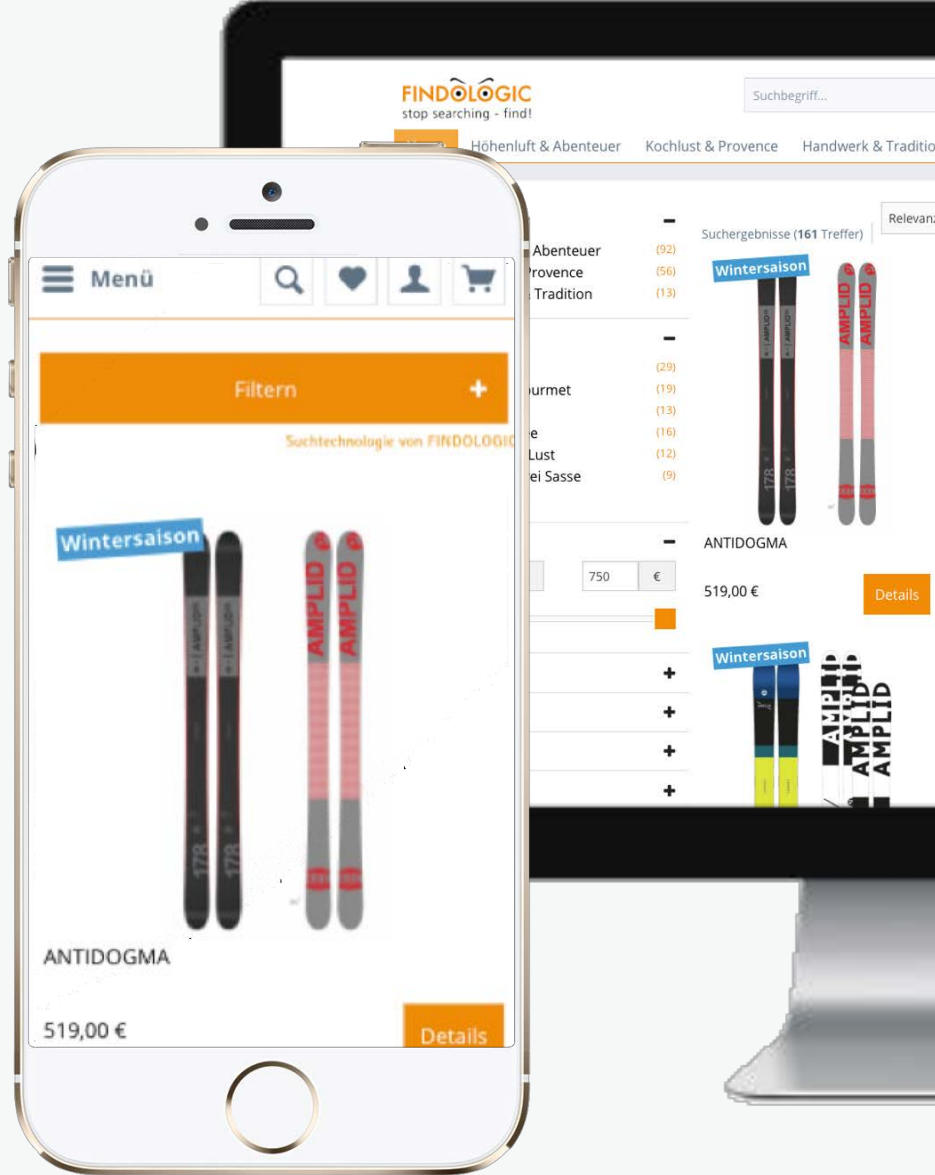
FINDOLOGIC
stop searching - find!

Suchbegriff...

Höhenluft & Abenteuer
Kochlust & Provence
Handwerk & Traditio

Abenteuer (92)
Provence (56)
Tradition (13)

(29)
urmet (19)
(13)
e (16)
Lust (12)
ei Sasse (9)

750 €

Suchergebnisse (161 Treffer)
Relevanz

Wintersaison
AMPLID AMPLID
178 178
ANTIDOGMA
519,00 €
Details

Wintersaison
AMPLID AMPLID AMPLID

Menü

Filtern +

Suchtechnologie von FINDOLOGIC

Wintersaison
AMPLID AMPLID
178 178
ANTIDOGMA
519,00 €
Details